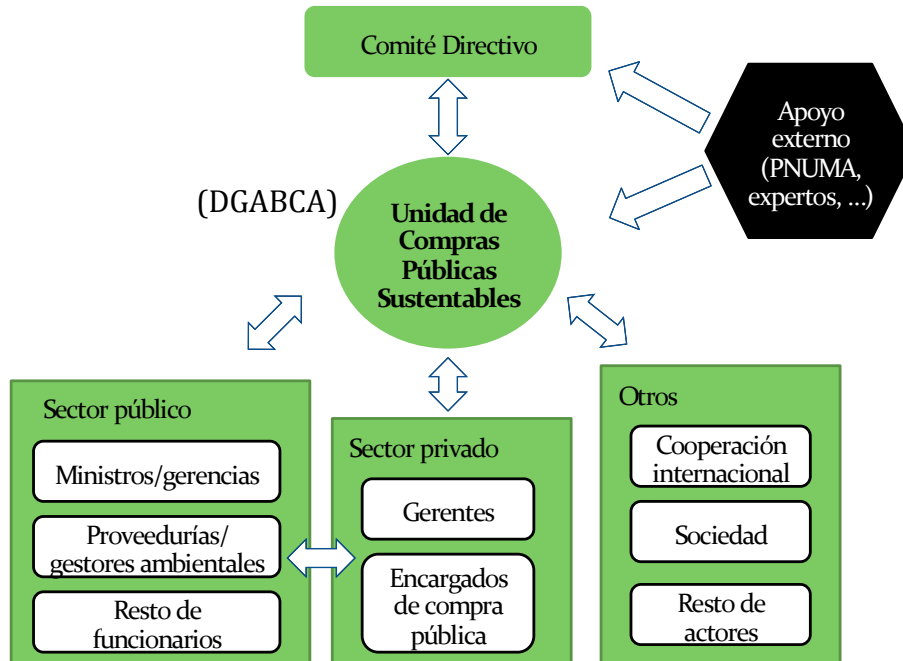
Comité Directivo

Apoyo externo (PNUMA, expertos, ...)

(DGABCA)

Unidad de Compras Públicas Sustentables

Sector público

Ministros/gerencias

Proveedurías/ gestores ambientales

Resto de funcionarios

Sector privado

Gerentes

Encargados de compra pública

Otros

Cooperación internacional

Sociedad

Resto de actores